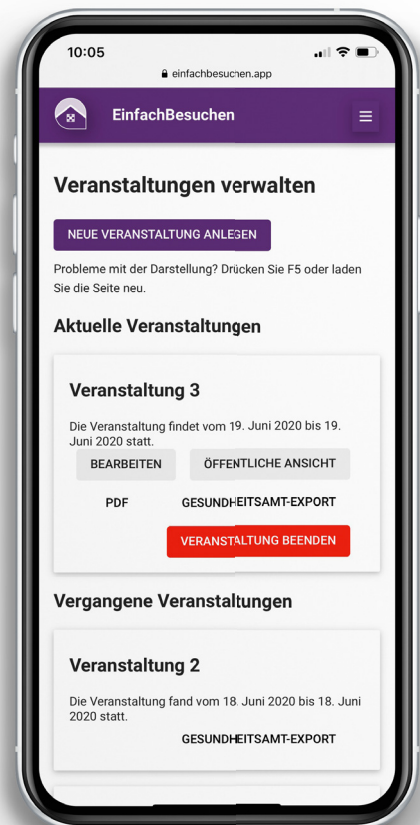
10:05

einfachbesuchen.app

EinfachBesuchen

Veranstaltungen verwalten

NEUE VERANSTALTUNG ANLEGEN

Probleme mit der Darstellung? Drücken Sie F5 oder laden Sie die Seite neu.

Aktuelle Veranstaltungen

Veranstaltung 3

Die Veranstaltung findet vom 19. Juni 2020 bis 19. Juni 2020 statt.

BEARBEITEN

ÖFFENTLICHE ANSICHT

PDF

GESUNDHEITSAMT-EXPORT

VERANSTALTUNG BEENDEN

Vergangene Veranstaltungen

Veranstaltung 2

Die Veranstaltung fand vom 18. Juni 2020 bis 18. Juni 2020 statt.

GESUNDHEITSAMT-EXPORT